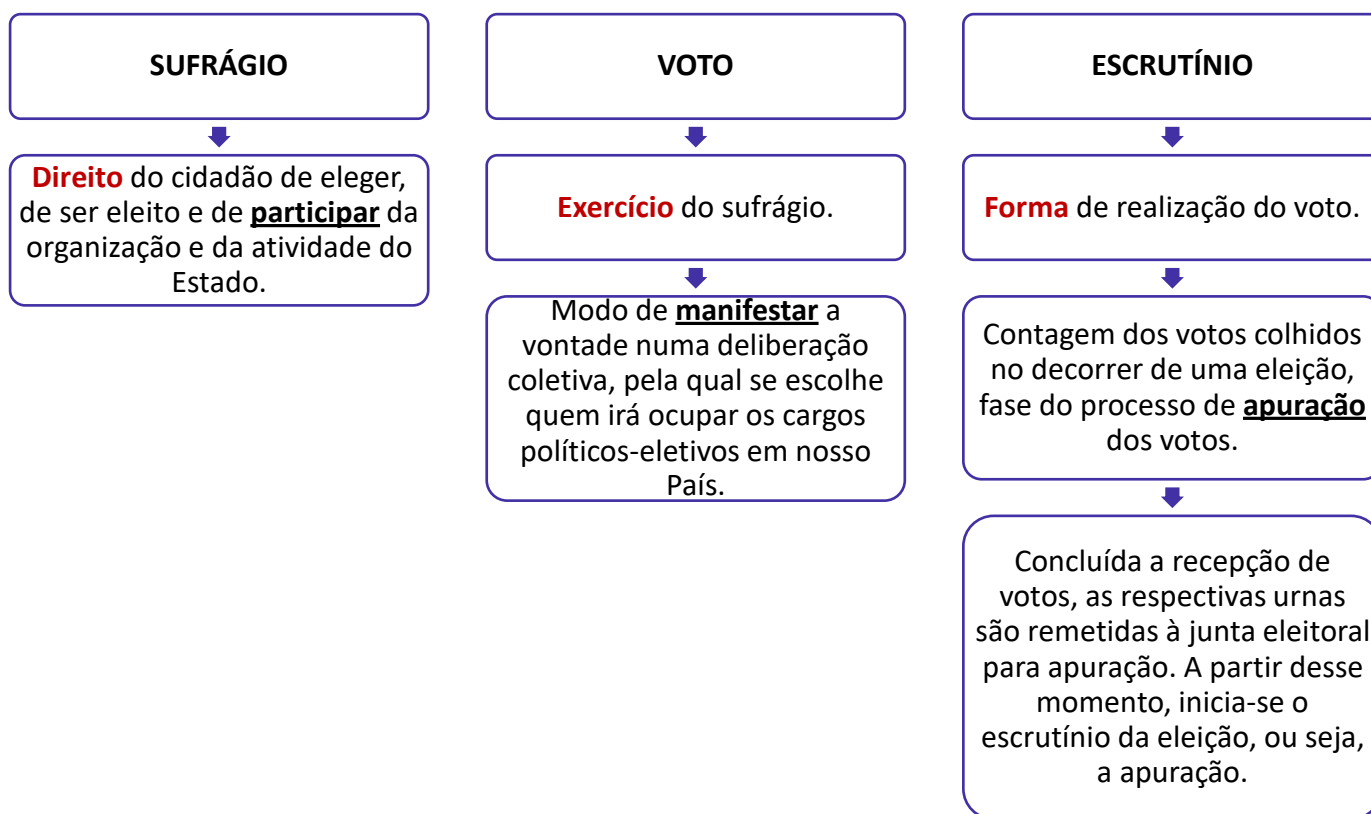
SUFRÁGIO

Direito do cidadão de eleger, de ser eleito e de participar da organização e da atividade do Estado.

VOTO

Exercício do sufrágio.

Modo de manifestar a vontade numa deliberação coletiva, pela qual se escolhe quem irá ocupar os cargos políticos-eletivos em nosso País.

ESCRUTÍNIO

Forma de realização do voto.

Contagem dos votos colhidos no decorrer de uma eleição, fase do processo de apuração dos votos.

Concluída a recepção de votos, as respectivas urnas são remetidas à junta eleitoral para apuração. A partir desse momento, inicia-se o escrutínio da eleição, ou seja, a apuração.